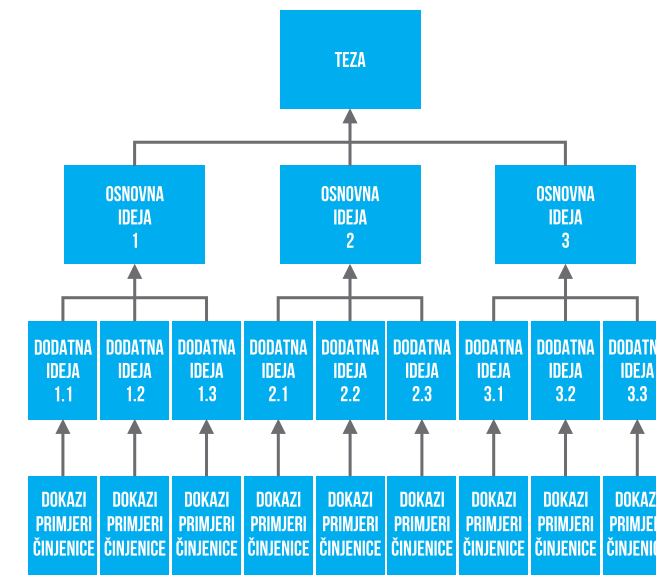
TEZA

OSNOVNA IDEJA 1

OSNOVNA IDEJA 2

OSNOVNA IDEJA 3

DODATNA IDEJA 1.1

DODATNA IDEJA 1.2

DODATNA IDEJA 1.3

DODATNA IDEJA 2.1

DODATNA IDEJA 2.2

DODATNA IDEJA 2.3

DODATNA IDEJA 3.1

DODATNA IDEJA 3.2

DODATNA IDEJA 3.3

DOKAZI PRIMJERI ČINJENICE

DOKAZI PRIMJERI ČINJENICE

DOKAZI PRIMJERI ČINJENICE

DOKAZI PRIMJERI ČINJENICE

DOKAZI PRIMJERI ČINJENICE

DOKAZI PRIMJERI ČINJENICE

DOKAZI PRIMJERI ČINJENICE

DOKAZI PRIMJERI ČINJENICE

DOKAZI PRIMJERI ČINJENICE